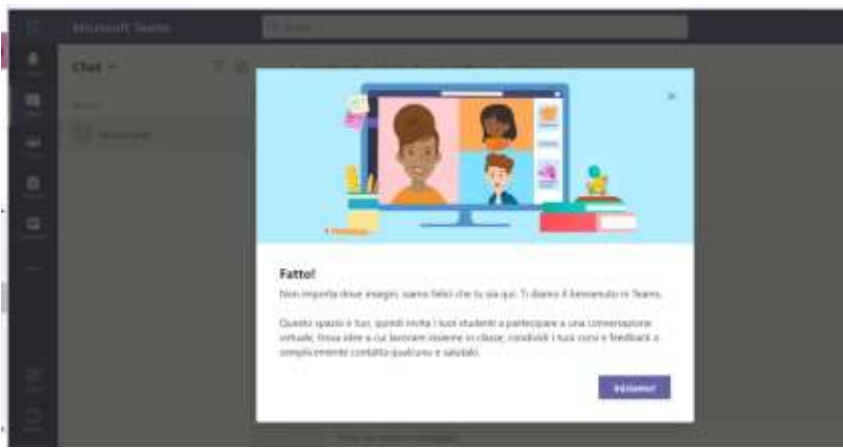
Microsoft Teams

Cerca

Chat

Fatto!

Non importa dove insegni, siamo felici che tu sia qui. Ti diamo il benvenuto in Teams.

Questo spazio è tuo, quindi invita i tuoi studenti a partecipare a una conversazione virtuale, trova idee a cui lavorare insieme in classe, condividi i tuoi corsi e feedback o semplicemente contatta qualcuno e salutalo.

Iniziamo!